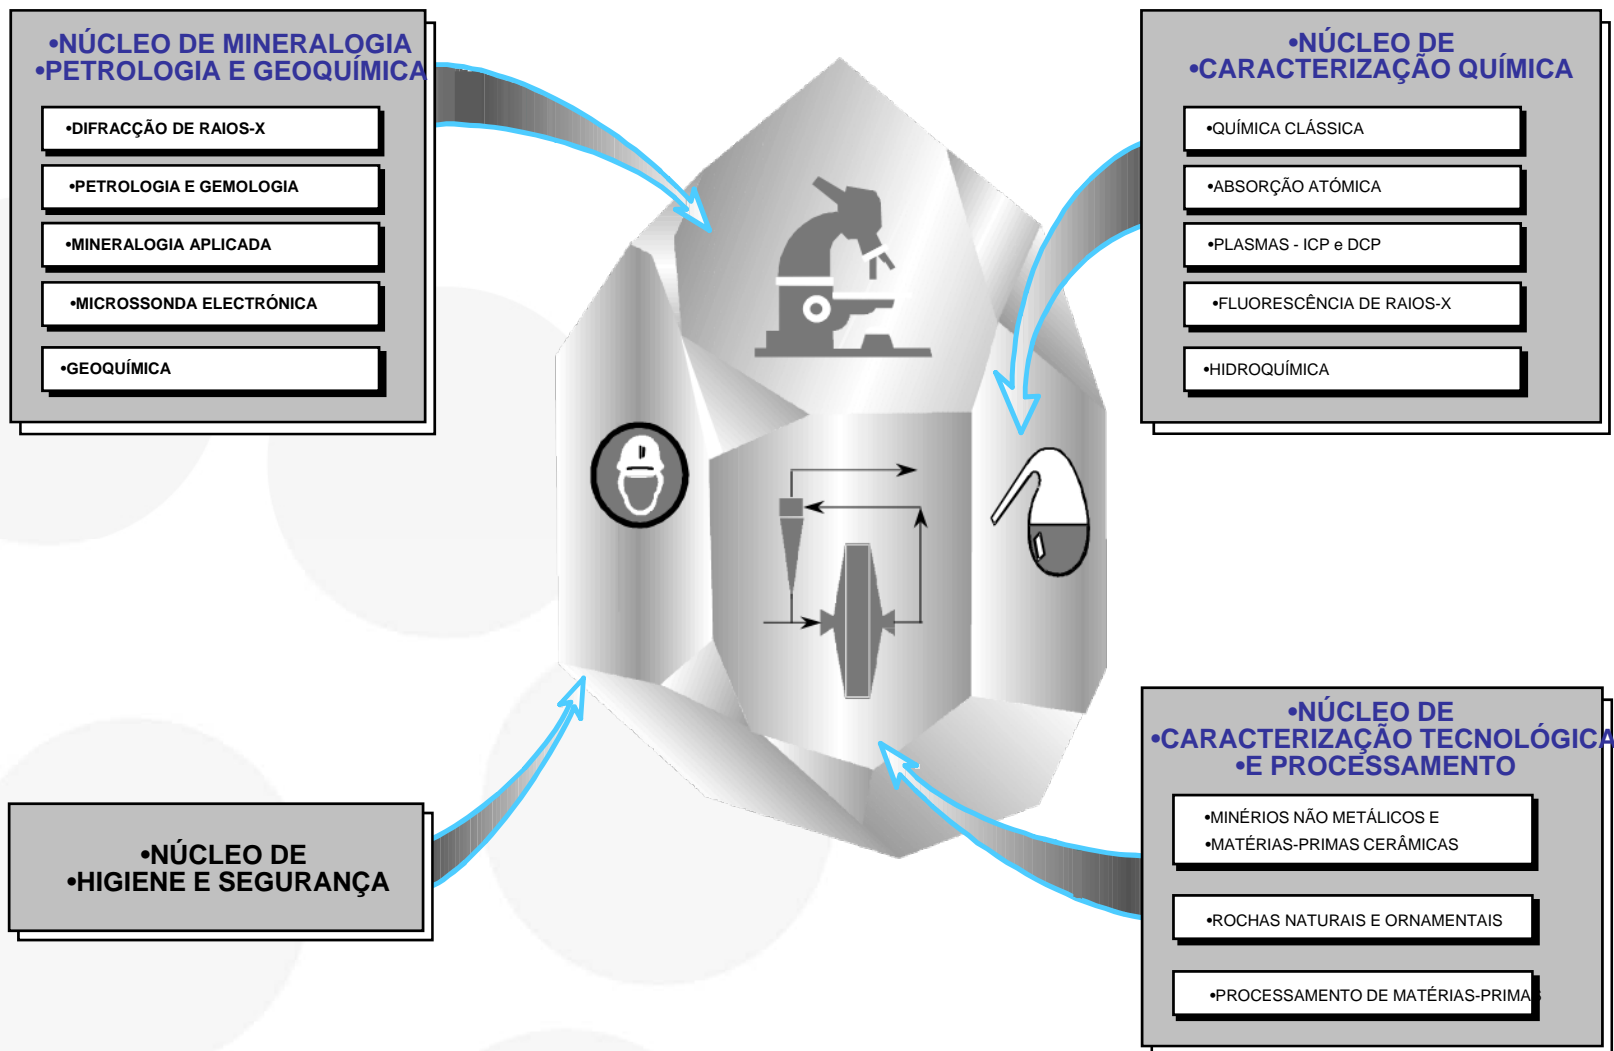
•NÚCLEO DE MINERALOGIA
•PETROLOGIA E GEOQUÍMICA

•DIFRACÇÃO DE RAIOS-X

•PETROLOGIA E GEMOLOGIA

•MINERALOGIA APLICADA

•MICROSSONDA ELECTRÓNICA

•GEOQUÍMICA

•NÚCLEO DE
•CARACTERIZAÇÃO QUÍMICA

•QUÍMICA CLÁSSICA

•ABSORÇÃO ATÓMICA

•PLASMAS - ICP e DCP

•FLUORESCÊNCIA DE RAIOS-X

•HIDROQUÍMICA

•NÚCLEO DE
•HIGIENE E SEGURANÇA

•NÚCLEO DE
•CARACTERIZAÇÃO TECNOLÓGICA
•E PROCESSAMENTO

•MINÉRIOS NÃO METÁLICOS E
•MATÉRIAS-PRIMAS CERÂMICAS

•ROCHAS NATURAIS E ORNAMENTAIS

•PROCESSAMENTO DE MATÉRIAS-PRIMAS